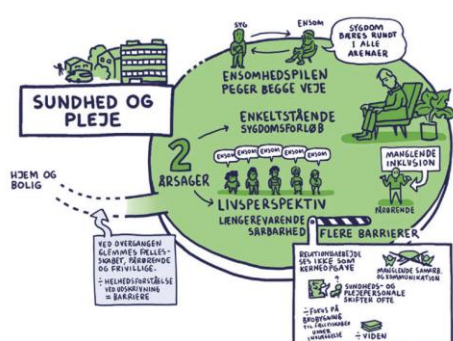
SUNDHED OG PLEJE

SYG

ENSOM

SYGDOM BÆRES RUNDT I ALLE ARENAER

ENSOMHEDSPILEN PEGER BEGGE VEJE

2 ÅRSAGER

ENKELTSTÅENDE SYGDOMSFORLØB

ENSOM ENSOM ENSOM ENSOM ENSOM

LIVSPERSPEKTIV

LÆNGEREVARENDE SÅRBARHED

MANGLENDE INKLUSION

PÅRØRENDE

HJEM OG BOLIG

VED OVERGANGEN GLEMMES FÆLLESSKABET, PÅRØRENDE OG FRIVILLIGE.

÷ HELHEDSFORSTÅELSE VED UDSKRIVNING = BARRIERE

FLERE BARRIERER

RELATIONSARBEJDE SES IKKE SOM KERNEOPGAVE

MANGLENDE SAMARB. OG KOMMUNIKATION

SUNDHEDS- OG PLEJEPERSONALE SKIFTER OFTE

÷ FOKUS PÅ BROBYGNING TIL FÆLLESSKABER UNDER INDLÆGGELSE

÷ VIDEN